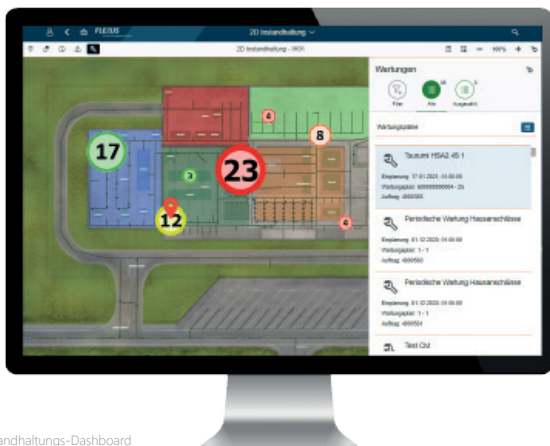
FLEXUS

2D Instandhaltung

2D Instandhaltung - IH01

100%

17

23

12

3

4

8

4

Wartungen

Filter

Alle

Ausgewählt

Wartungspläne

Tsunami HSA2 45 1

Einplanung: 17.01.2020 - 00:00:00

Wartungsplan: 0000000000004 - 25

Auftrag: 4000000

Periodische Wartung Hauseanschlüsse

Einplanung: 01.12.2020 - 00:00:00

Wartungsplan: 1 - 1

Auftrag: 4000000

Periodische Wartung Hauseanschlüsse

Einplanung: 01.12.2020 - 00:00:00

Wartungsplan: 1 - 1

Auftrag: 4000004

Test Ctrl

andhaltungs-Dashboard